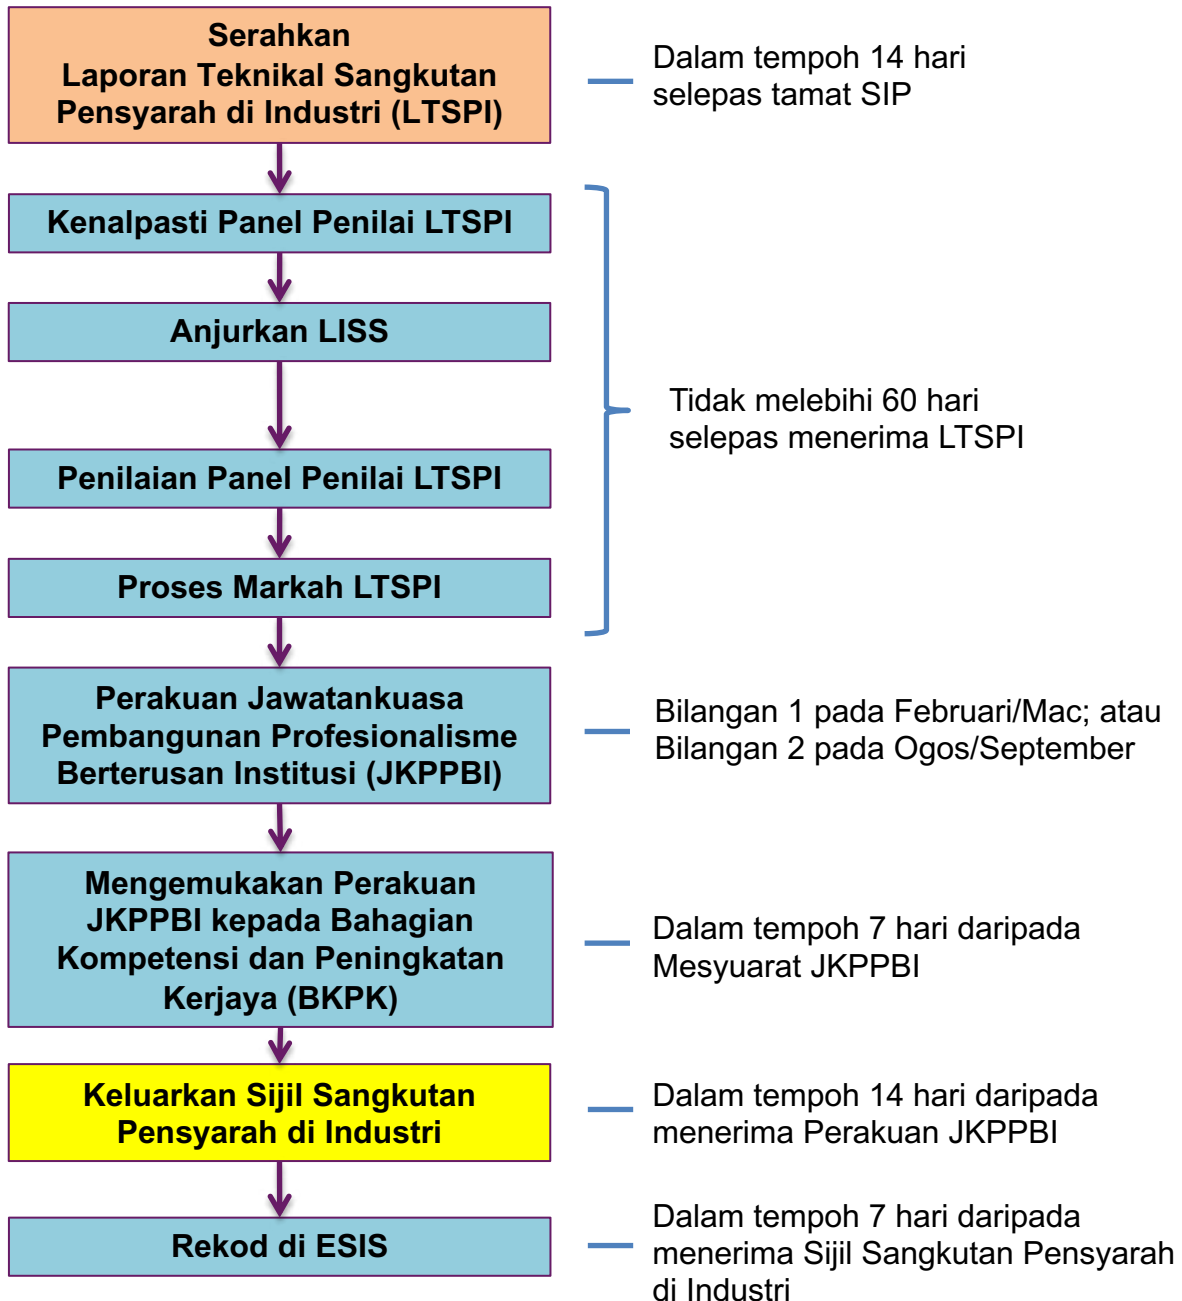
Serahkan Laporan Teknikal Sangkutan Pensyarah di Industri (LTSPI)

Dalam tempoh 14 hari selepas tamat SIP

Kenalpasti Panel Penilai LTSPI

Anjurkan LISS

Penilaian Panel Penilai LTSPI

Proses Markah LTSPI

Tidak melebihi 60 hari selepas menerima LTSPI

Perakuan Jawatankuasa Pembangunan Profesionalisme Berterusan Institusi (JKPPBI)

Bilangan 1 pada Februari/Mac; atau Bilangan 2 pada Ogos/September

Mengemukakan Perakuan JKPPBI kepada Bahagian Kompetensi dan Peningkatan Kerjaya (BKPK)

Dalam tempoh 7 hari daripada Mesyuarat JKPPBI

Keluarkan Sijil Sangkutan Pensyarah di Industri

Dalam tempoh 14 hari daripada menerima Perakuan JKPPBI

Rekod di ESIS

Dalam tempoh 7 hari daripada menerima Sijil Sangkutan Pensyarah di Industri